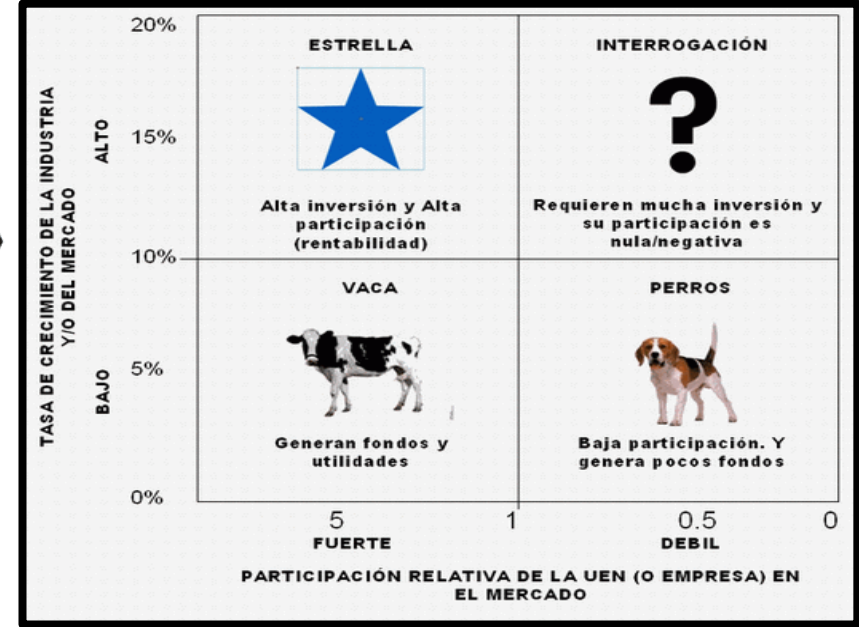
TASA DE CRECIMIENTO DE LA INDUSTRIA Y/O DEL MERCADO

ALTO

BAJO

20%

15%

10%

5%

0%

ESTRELLA

Alta inversión y Alta participación (rentabilidad)

INTERROGACIÓN

?

Requieren mucha inversión y su participación es nula/negativa

VACA

Generan fondos y utilidades

PERROS

Baja participación. Y genera pocos fondos

5

1

0.5

0

FUERTE

DEBIL

PARTICIPACIÓN RELATIVA DE LA UEN (O EMPRESA) EN EL MERCADO